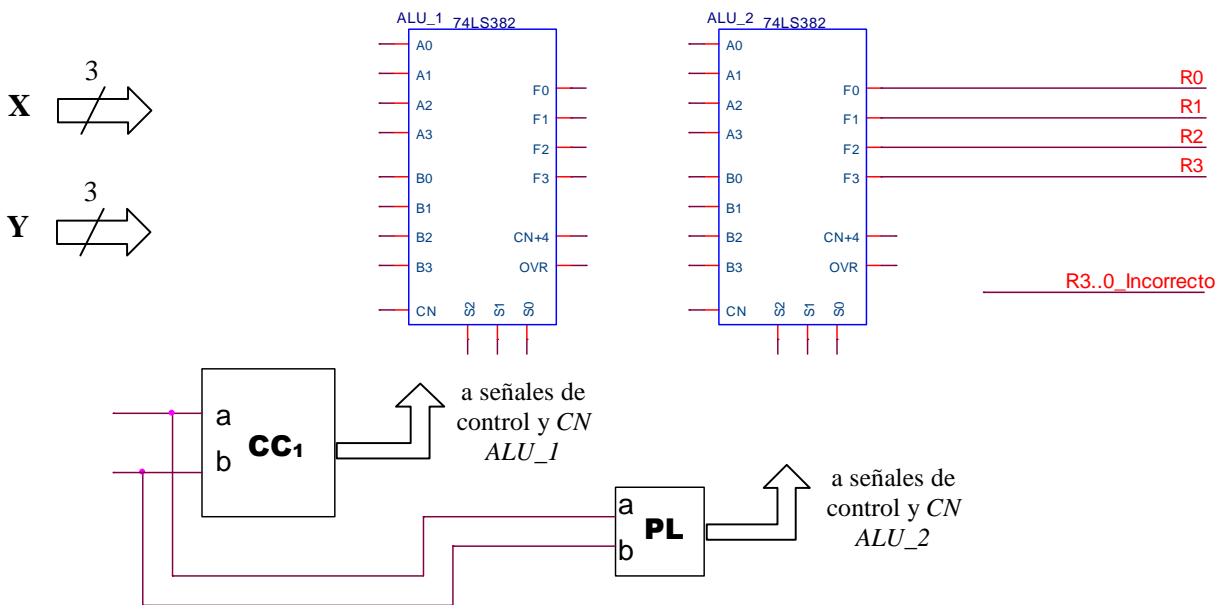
ALU_1 74LS382

A0
A1
A2
A3
B0
B1
B2
B3
CN
S2 S1 S0
F0
F1
F2
F3
CN+4
OVR

ALU_2 74LS382

A0
A1
A2
A3
B0
B1
B2
B3
CN
S2 S1 S0
F0
F1
F2
F3
CN+4
OVR

R0
R1
R2
R3

R3..0_Incorrecto

3
X

3
Y

a
b
CC₁

a señales de control y *CN* *ALU_1*

a
b
PL

a señales de control y *CN* *ALU_2*